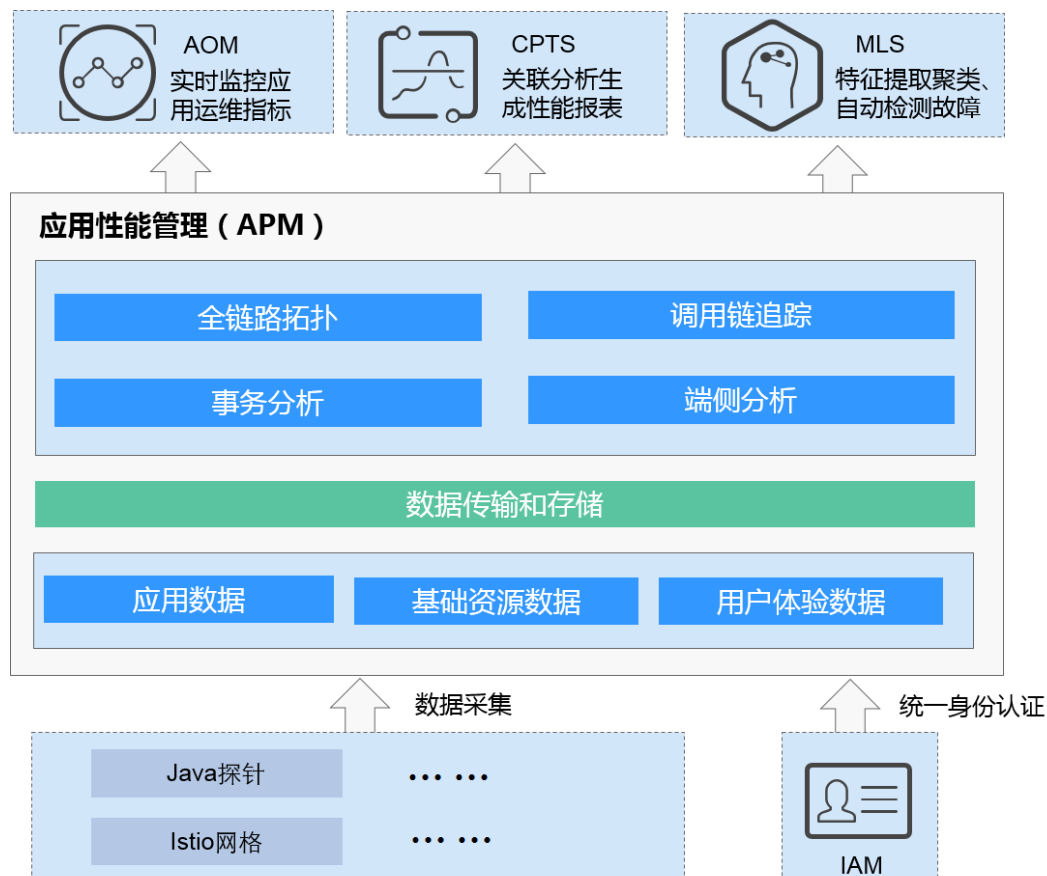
AOM
实时监控应用运维指标

CPTS
关联分析生成性能报表

MLS
特征提取聚类、自动检测故障

应用性能管理（APM）

全链路拓扑

调用链追踪

事务分析

端侧分析

数据传输和存储

应用数据

基础资源数据

用户体验数据

数据采集

统一身份认证

Java探针

••• •••

Istio网格

••• •••

IAM